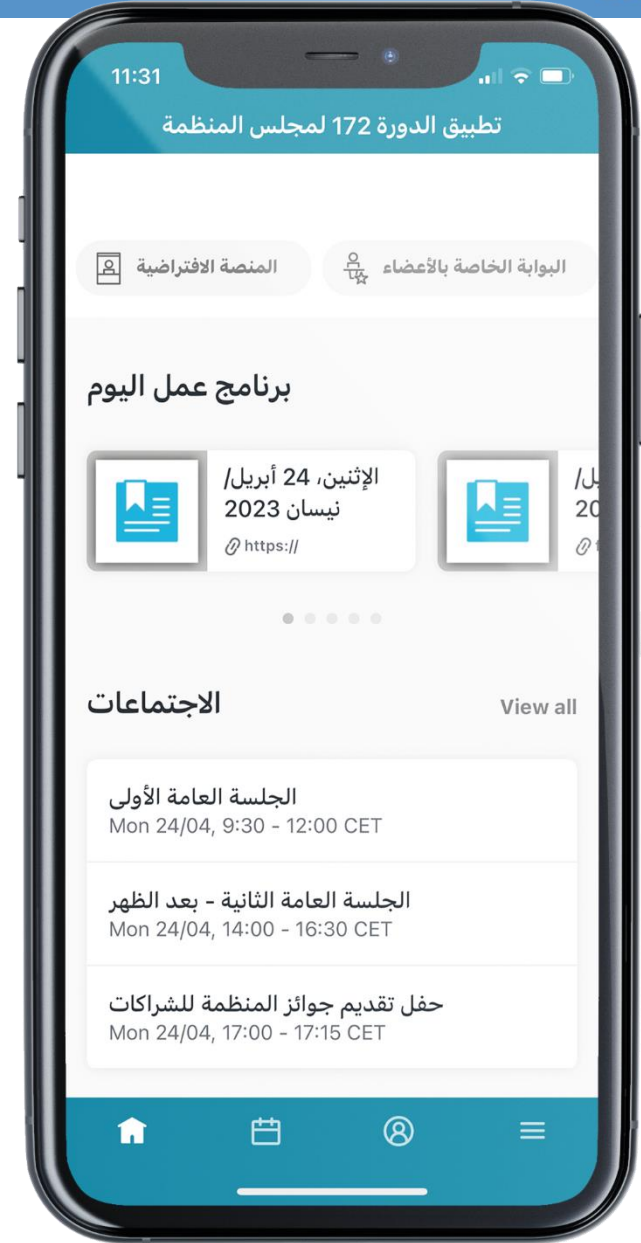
11:31

تطبيق الدورة 172 لمجلس المنظمة

البوابة الخاصة بالأعضاء

المنصة الافتراضية

برنامج عمل اليوم

الإثنين، 24 أبريل/ نيسان 2023
https://

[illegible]يل/
20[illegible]

الاجتماعات

View all

الجلسة العامة الأولى
Mon 24/04, 9:30 - 12:00 CET

الجلسة العامة الثانية - بعد الظهر
Mon 24/04, 14:00 - 16:30 CET

حفل تقديم جوائز المنظمة للشراكات
Mon 24/04, 17:00 - 17:15 CET